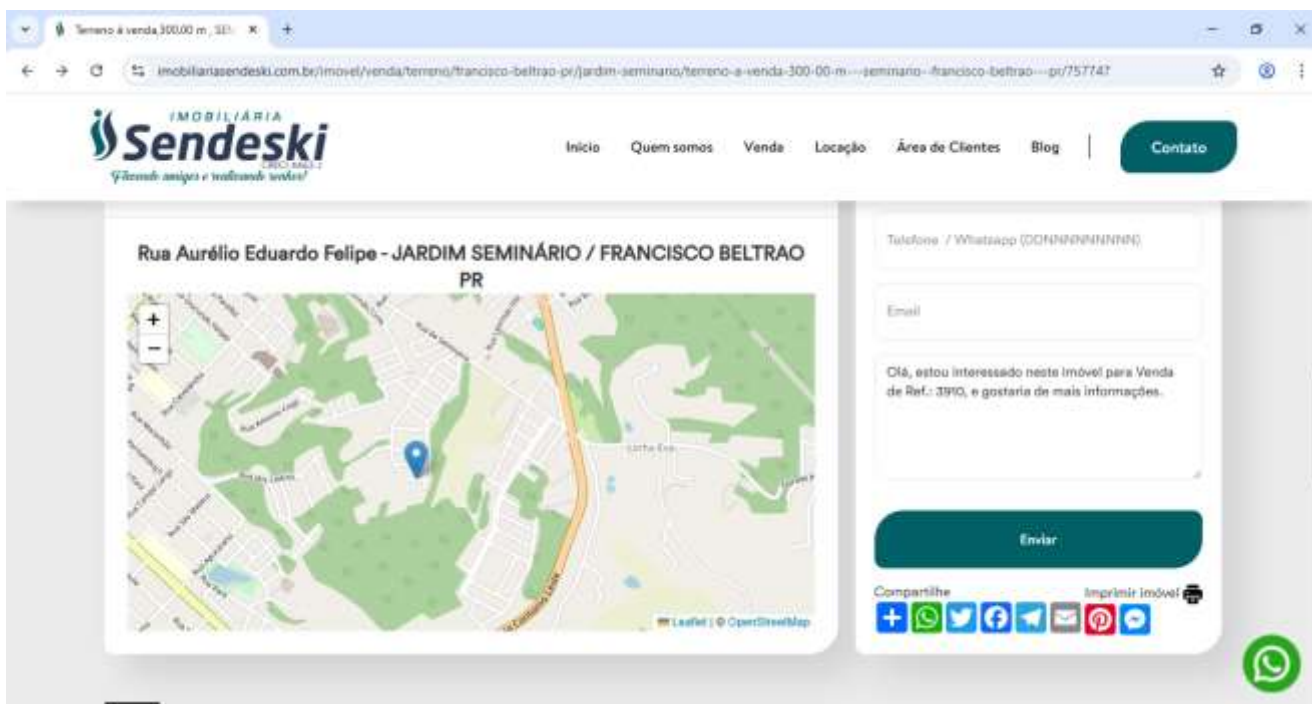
Terreno à venda 300,00 m , SE ×

imobiliariasendeski.com.br/imovel/venda/terreno/francisco-beltrao-pr/jardim-seminario/terreno-a-venda-300-00-m---seminario--francisco-beltrao---pr/757747

IMOBILIÁRIA
Sendeski
Fazendo amigos e realizando sonhos!

Inicio Quem somos Venda Locação Área de Clientes Blog Contato

Rua Aurélio Eduardo Felipe - JARDIM SEMINÁRIO / FRANCISCO BELTRAO PR

+
−

Leaflet | © OpenStreetMap

Telefone / Whatsapp (DDNNNNNNNNN)

Email

Olá, estou interessado neste imóvel para Venda de Ref.: 3910, e gostaria de mais informações.

Enviar

Compartilhe

Imprimir imóvel